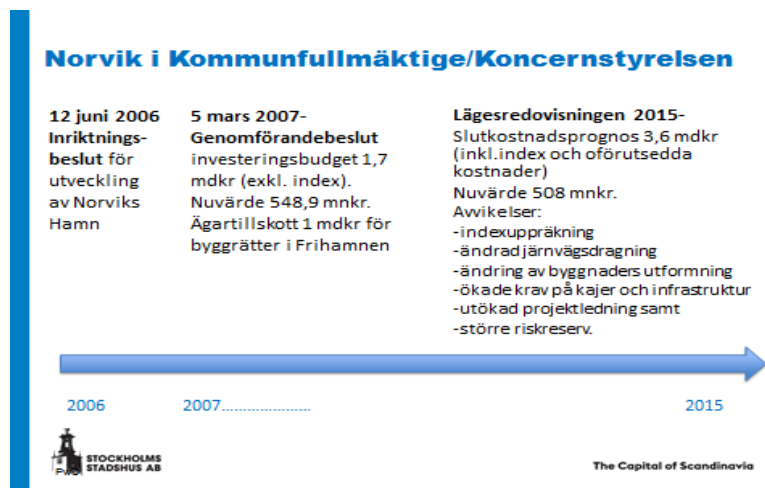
Norvik i Kommunfullmäktige/Koncernstyrelsen

12 juni 2006 Inriktningsbeslut för utveckling av Norviks Hamn

5 mars 2007- Genomförandebeslut investeringsbudget 1,7 mdkr (exkl. index). Nuvärde 548,9 mnkr. Ägartillskott 1 mdkr för byggrätter i Frihamnen

Lägesredovisningen 2015- Slutkostnadsprognos 3,6 mdkr (inkl.index och oförutsedda kostnader)
Nuvärde 508 mnkr.
Avvikelser:
-indexuppräkning
-ändrad järnvägsdragning
-ändring av byggnaders utformning
-ökade krav på kajer och infrastruktur
-utökad projektledning samt
-större riskreserv.

2006 2007………………… 2015

STOCKHOLMS STADSHUS AB

The Capital of Scandinavia